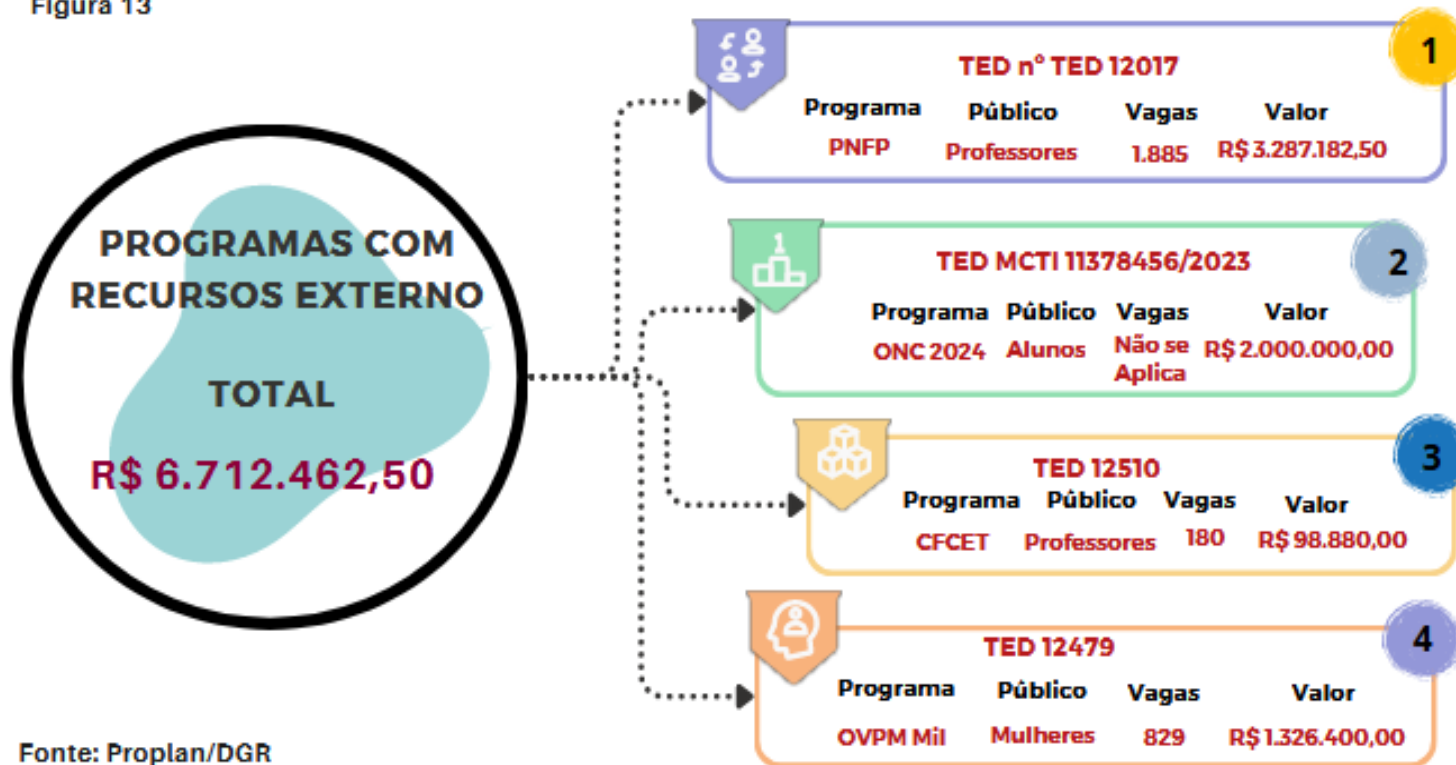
Figura 13

PROGRAMAS COM RECURSOS EXTERNO

TOTAL

R$ 6.712.462,50

1
TED nº TED 12017

| Programa | Público | Vagas | Valor |
|---|---|---|---|
| PNFP | Professores | 1.885 | R$ 3.287.182,50 |

2
TED MCTI 11378456/2023

| Programa | Público | Vagas | Valor |
|---|---|---|---|
| ONC 2024 | Alunos | Não se Aplica | R$ 2.000.000,00 |

3
TED 12510

| Programa | Público | Vagas | Valor |
|---|---|---|---|
| CFCET | Professores | 180 | R$ 98.880,00 |

4
TED 12479

| Programa | Público | Vagas | Valor |
|---|---|---|---|
| OVPM Mil | Mulheres | 829 | R$ 1.326.400,00 |

Fonte: Proplan/DGR